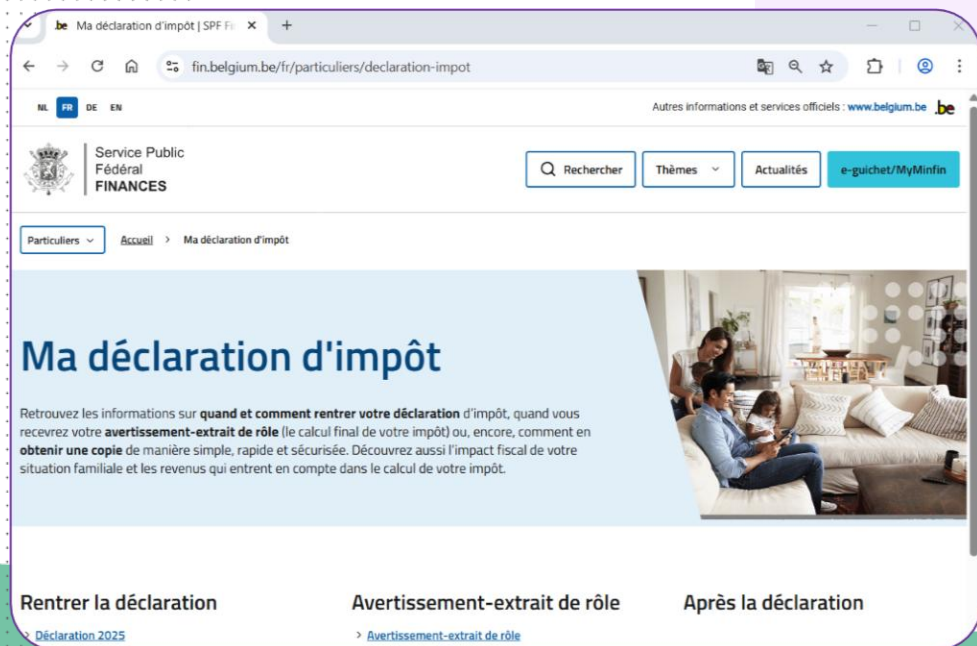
.be Ma déclaration d'impôt | SPF Fi ×

fin.belgium.be/fr/particuliers/declaration-impot

NL FR DE EN

Autres informations et services officiels : www.belgium.be .be

Service Public Fédéral FINANCES

Rechercher

Thèmes

Actualités

e-guichet/MyMinfin

Particuliers

Accueil > Ma déclaration d'impôt

Ma déclaration d'impôt

Retrouvez les informations sur quand et comment rentrer votre déclaration d'impôt, quand vous recevrez votre avertissement-extrait de rôle (le calcul final de votre impôt) ou, encore, comment en obtenir une copie de manière simple, rapide et sécurisée. Découvrez aussi l'impact fiscal de votre situation familiale et les revenus qui entrent en compte dans le calcul de votre impôt.

Rentrer la déclaration

> Déclaration 2025

Avertissement-extrait de rôle

> Avertissement-extrait de rôle

Après la déclaration